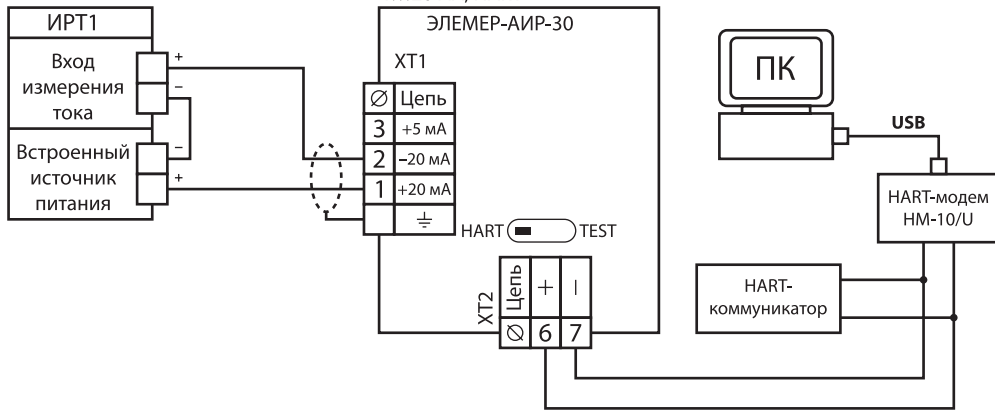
ИРТ1

Вход измерения тока

+

–

Встроенный источник питания

–

+

ЭЛЕМЕР-АИР-30

XT1

| Ø | Цепь |
|---|---|
| 3 | +5 мА |
| 2 | –20 мА |
| 1 | +20 мА |
|  | ⏚ |

HART TEST

XT2

| Цепь | + | – |
|---|---|---|
| Ø | 6 | 7 |

ПК

USB

HART-модем НМ-10/U

HART-коммуникатор